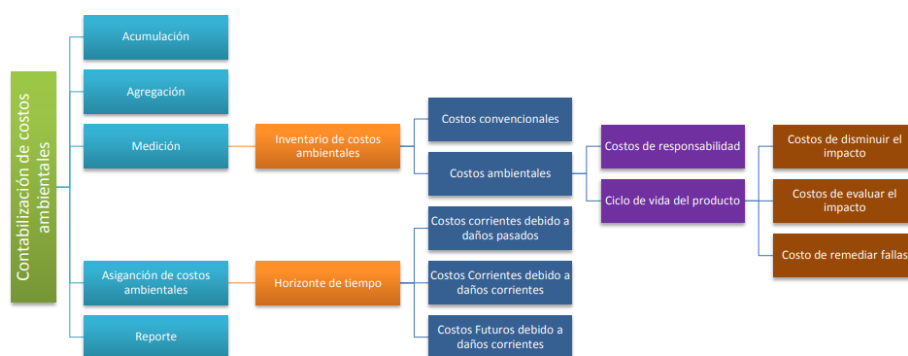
Contabilización de costos ambientales

Acumulación

Agregación

Medición

Asignación de costos ambientales

Reporte

Inventario de costos ambientales

Horizonte de tiempo

Costos convencionales

Costos ambientales

Costos corrientes debido a daños pasados

Costos Corrientes debido a daños corrientes

Costos Futuros debido a daños corrientes

Costos de responsabilidad

Ciclo de vida del producto

Costos de disminuir el impacto

Costos de evaluar el impacto

Costo de remediar fallas